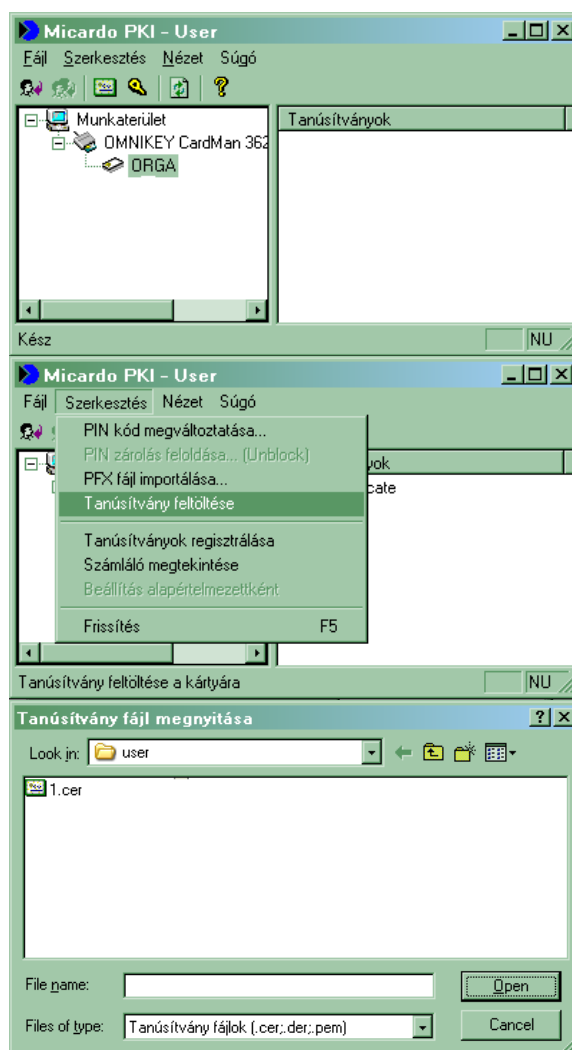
Micardo PKI - User

Fájl Szerkesztés Nézet Súgó

Munkaterület
OMNIKEY CardMan 362
ORGA

Tanúsítványok

Kész

NU

Micardo PKI - User

Fájl Szerkesztés Nézet Súgó

PIN kód megváltoztatása...
PIN zárolás feloldása... (Unblock)
PFX fájl importálása...
Tanúsítvány feltöltése
Tanúsítványok regisztrálása
Számláló megtekintése
Beállítás alapértelmezettként
Frissítés F5

yok
cate

Tanúsítvány feltöltése a kártyára

NU

Tanúsítvány fájl megnyitása

Look in: user

1.cer

File name:

Open

Files of type: Tanúsítvány fájlok (.cer;.der;.pem)

Cancel